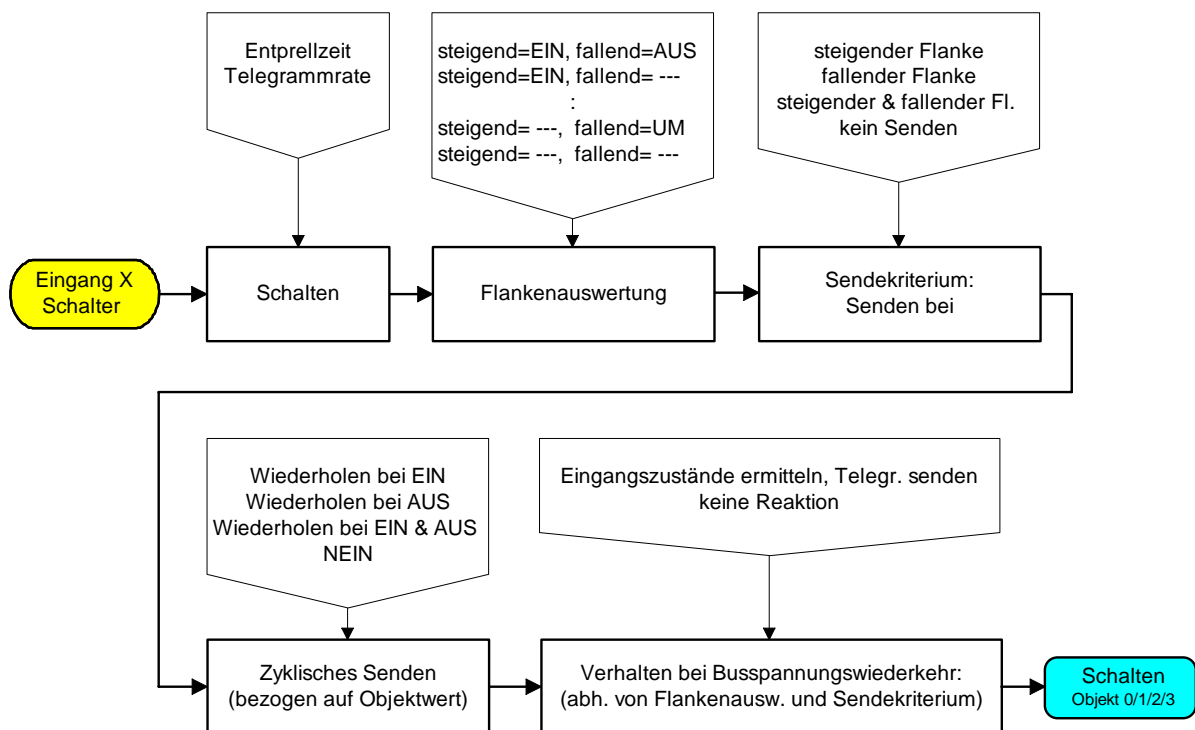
Entprellzeit
Telegrammrate

steigend=EIN, fallend=AUS
steigend=EIN, fallend= ---
:
steigend= ---, fallend=UM
steigend= ---, fallend= ---

steigender Flanke
fallender Flanke
steigender & fallender Fl.
kein Senden

Eingang X
Schalter

Schalten

Flankenauswertung

Sendekriterium:
Senden bei

Wiederholen bei EIN
Wiederholen bei AUS
Wiederholen bei EIN & AUS
NEIN

Eingangszustände ermitteln, Telegr. senden
keine Reaktion

Zyklisches Senden
(bezogen auf Objektwert)

Verhalten bei Busspannungswiederkehr:
(abh. von Flankenausw. und Sendekriterium)

Schalten
Objekt 0/1/2/3